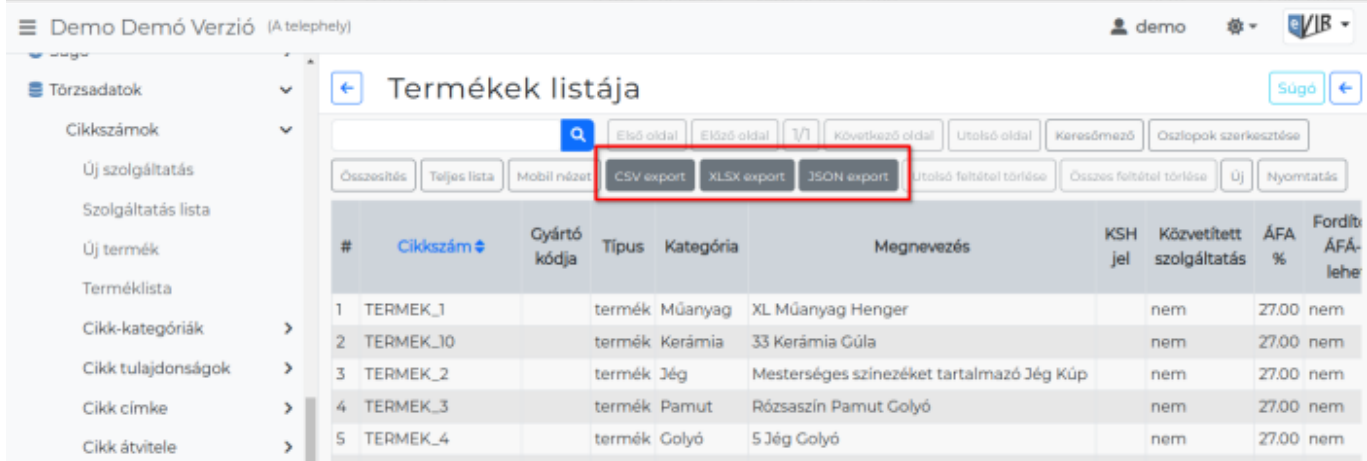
Demo Demó Verzió (A telephely)

demo

VIR

Súgó

Törzsadatok

Cikkszámok

Új szolgáltatás

Szolgáltatás lista

Új termék

Terméklista

Cikk-kategóriák

Cikk tulajdonságok

Cikk címke

Cikk átvitele

Termékek listája

Súgó

Első oldal | Előző oldal | 1/1 | Következő oldal | Utolsó oldal | Keresőmező | Oszlopok szerkesztése

Összesítés | Teljes lista | Mobil nézet | CSV export | XLSX export | JSON export | Utolsó feltétel törlése | Összes feltétel törlése | Új | Nyomtatás

| # | Cikkszám | Gyártó kódja | Típus | Kategória | Megnevezés | KSH jel | Közvetített szolgáltatás | ÁFA % | Fordít ÁFÁ- lehe |
|---|---|---|---|---|---|---|---|---|---|
| 1 | TERMEK_1 | | termék | Műanyag | XL Műanyag Henger | | nem | 27.00 | nem |
| 2 | TERMEK_10 | | termék | Kerámia | 33 Kerámia Gúla | | nem | 27.00 | nem |
| 3 | TERMEK_2 | | termék | Jég | Mesterséges színezéket tartalmazó Jég Kúp | | nem | 27.00 | nem |
| 4 | TERMEK_3 | | termék | Pamut | Rózsaszín Pamut Golyó | | nem | 27.00 | nem |
| 5 | TERMEK_4 | | termék | Golyó | 5 Jég Golyó | | nem | 27.00 | nem |